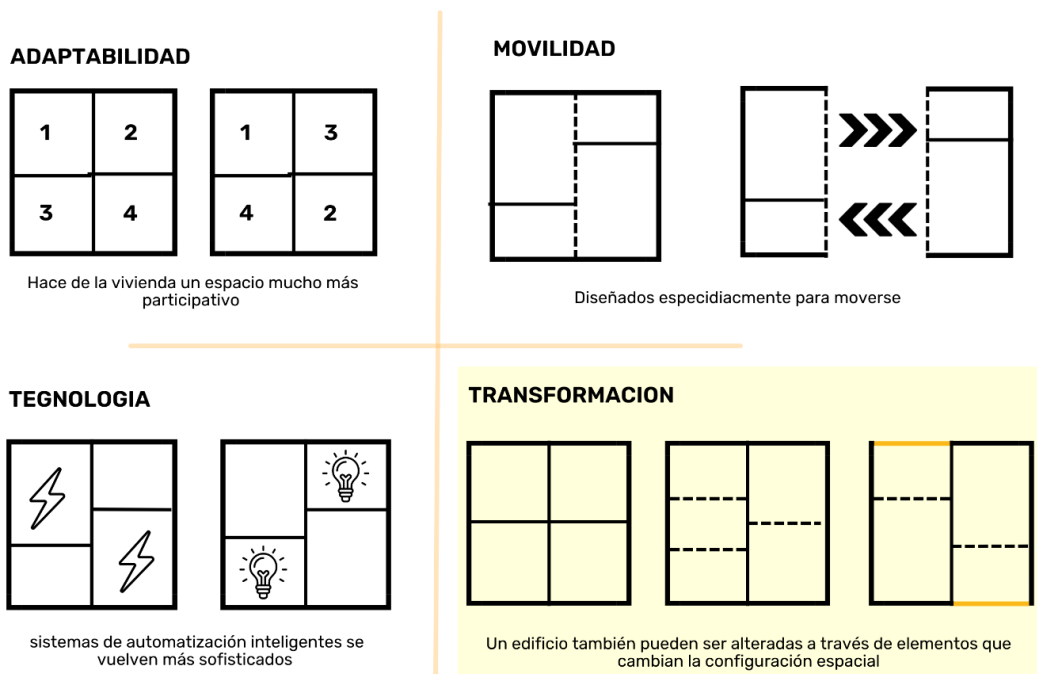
ADAPTABILIDAD

| 1 | 2 |
|---|---|
| 3 | 4 |

| 1 | 3 |
|---|---|
| 4 | 2 |

Hace de la vivienda un espacio mucho más participativo

MOVILIDAD

Diseñados especidiacmente para moverse

TEGNOLOGIA

sistemas de automatización inteligentes se vuelven más sofisticados

TRANSFORMACION

Un edificio también pueden ser alteradas a través de elementos que cambian la configuración espacial